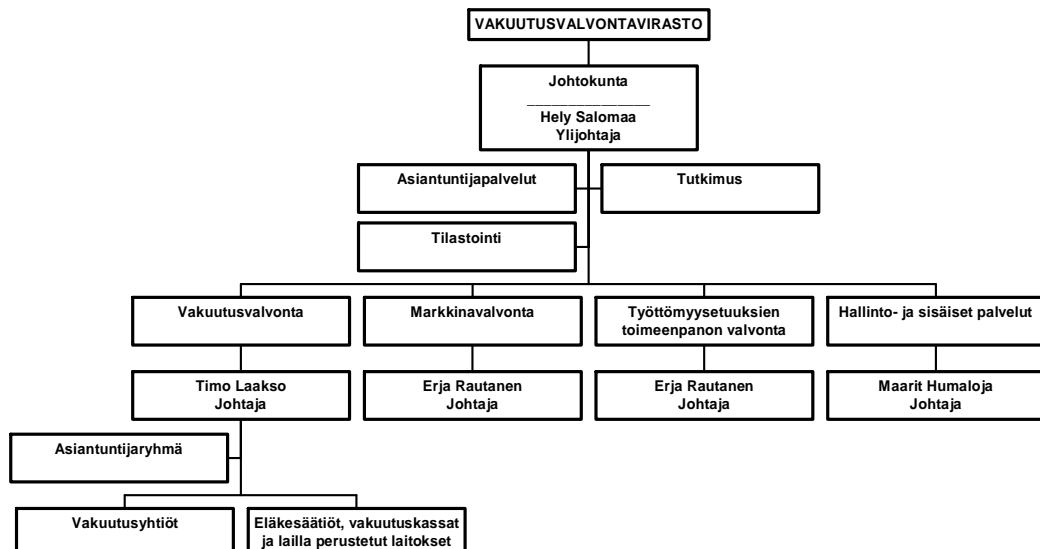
VAKUUTUSVALVONTAVIRASTO

Johtokunta

Hely Salomaa
Ylijohtaja

Asiantuntijapalvelut

Tutkimus

Tilastointi

Vakuutusvalvonta

Markkinavalvonta

Työttömyysetuuksien toimeenpanon valvonta

Hallinto- ja sisäiset palvelut

Timo Laakso
Johtaja

Erja Rautanen
Johtaja

Erja Rautanen
Johtaja

Maarit Humaloja
Johtaja

Asiantuntijaryhmä

Vakuutusyhtiöt

Eläkesäätiöt, vakuutuskassat ja lailla perustetut laitokset